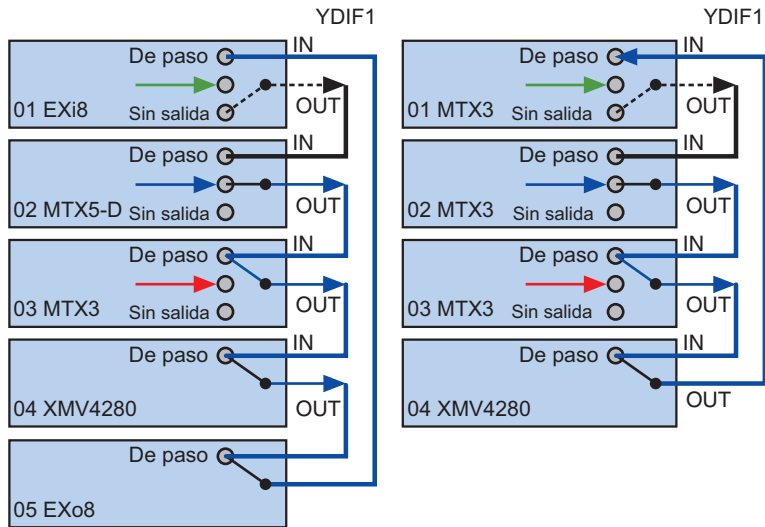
YDIF1

De paso
IN
OUT
01 EXi8
Sin salida

De paso
IN
OUT
02 MTX5-D
Sin salida

De paso
IN
OUT
03 MTX3
Sin salida

De paso
IN
OUT
04 XMV4280

De paso
05 EXo8

YDIF1

De paso
IN
OUT
01 MTX3
Sin salida

De paso
IN
OUT
02 MTX3
Sin salida

De paso
IN
OUT
03 MTX3
Sin salida

De paso
IN
OUT
04 XMV4280